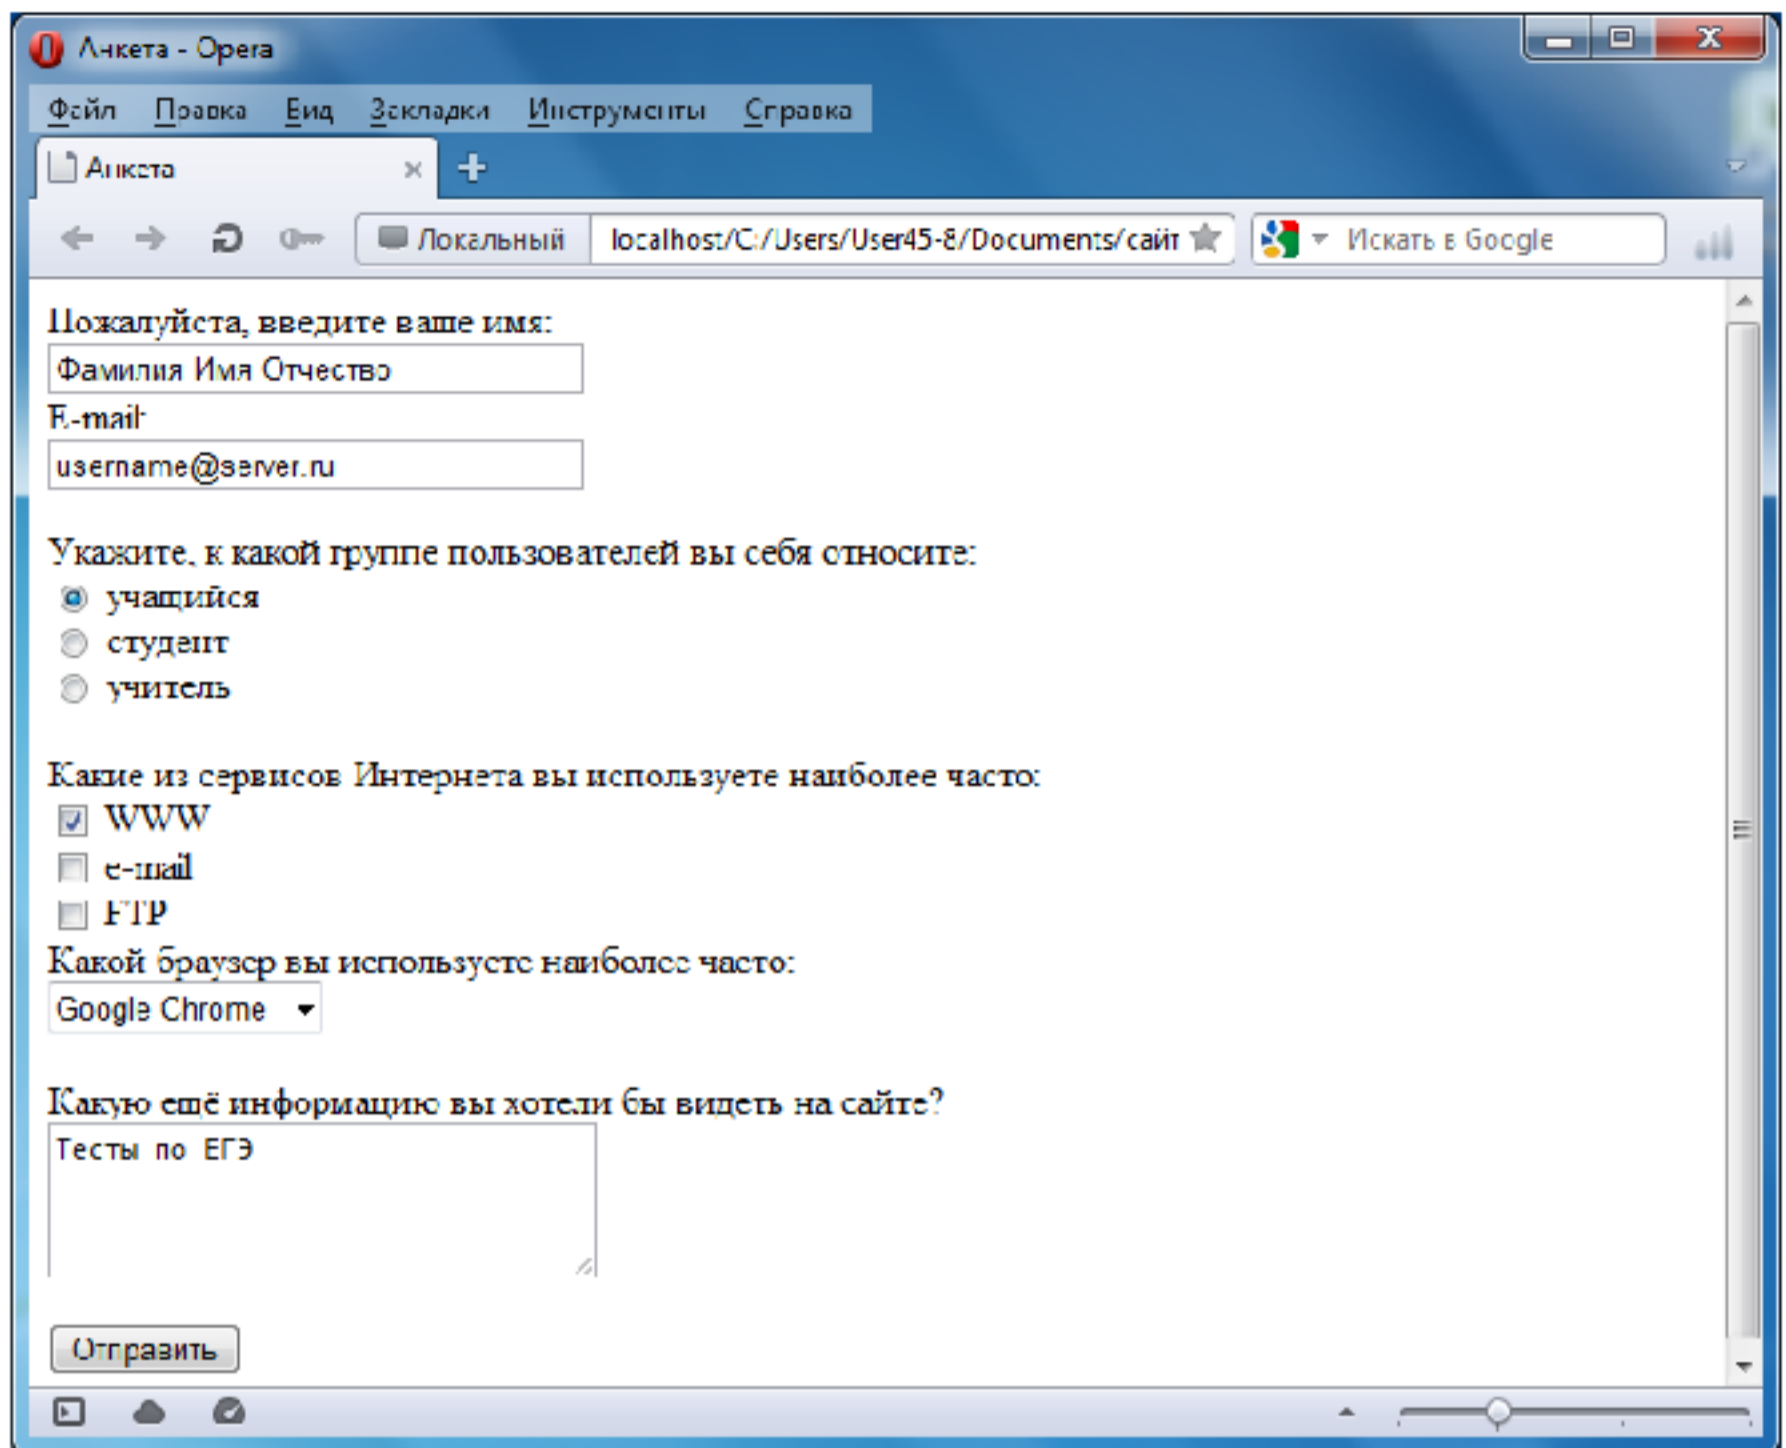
Анкета - Opera

Файл Правка Вид Закладки Инструменты Справка

Анкета ×

Локальный localhost/C:/Users/User45-8/Documents/сайт

Искать в Google

Пожалуйста, введите ваше имя:

Фамилия Имя Отчество

E-mail:

username@server.ru

Укажите, к какой группе пользователей вы себя относите:

учащийся

студент

учитель

Какие из сервисов Интернета вы используете наиболее часто:

WWW

e-mail

FTP

Какой браузер вы используете наиболее часто:

Google Chrome

Какую ещё информацию вы хотели бы видеть на сайте?

Тесты по ЕГЭ

Отправить